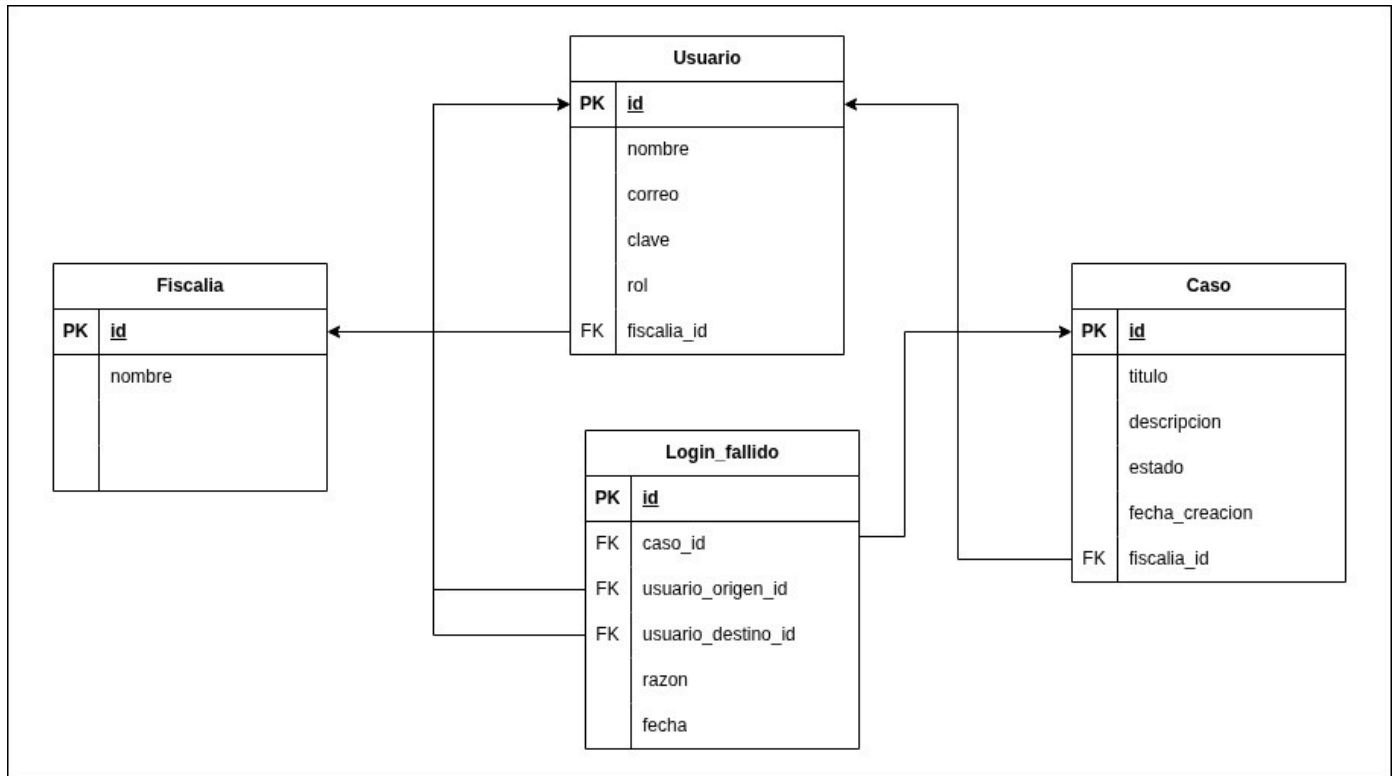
Usuario

| PK | id |
|---|---|
| | nombre |
| | correo |
| | clave |
| | rol |
| FK | fiscalia_id |

Fiscalia

| PK | id |
|---|---|
| | nombre |

Caso

| PK | id |
|---|---|
| | titulo |
| | descripcion |
| | estado |
| | fecha_creacion |
| FK | fiscalia_id |

Login_fallido

| PK | id |
|---|---|
| FK | caso_id |
| FK | usuario_origen_id |
| FK | usuario_destino_id |
| | razon |
| | fecha |